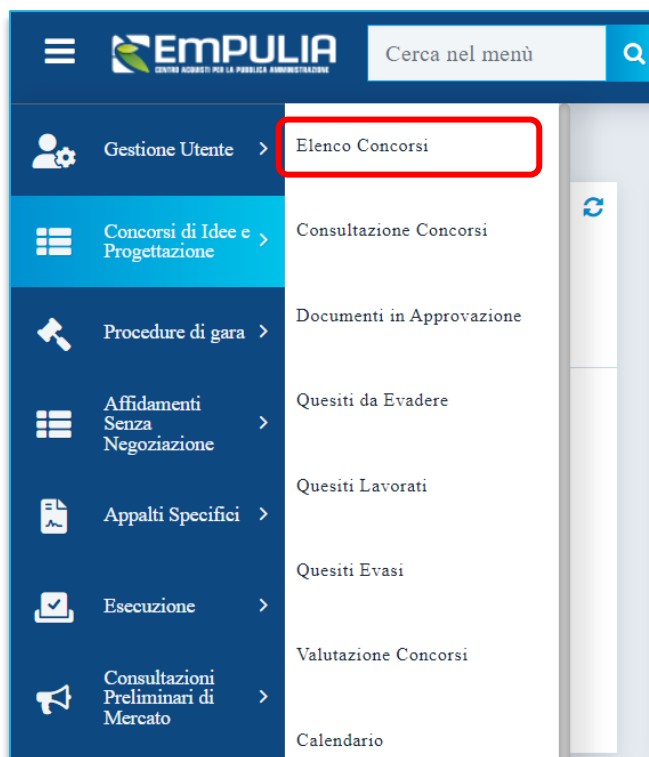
EMPULIA
CENTRO ACQUISTI PER LA PUBBLICA AMMINISTRAZIONE

Cerca nel menù

Gestione Utente

Concorsi di Idee e Progettazione

Procedure di gara

Affidamenti Senza Negoziazione

Appalti Specifici

Esecuzione

Consultazioni Preliminari di Mercato

Elenco Concorsi

Consultazione Concorsi

Documenti in Approvazione

Quesiti da Evadere

Quesiti Lavorati

Quesiti Evasi

Valutazione Concorsi

Calendario